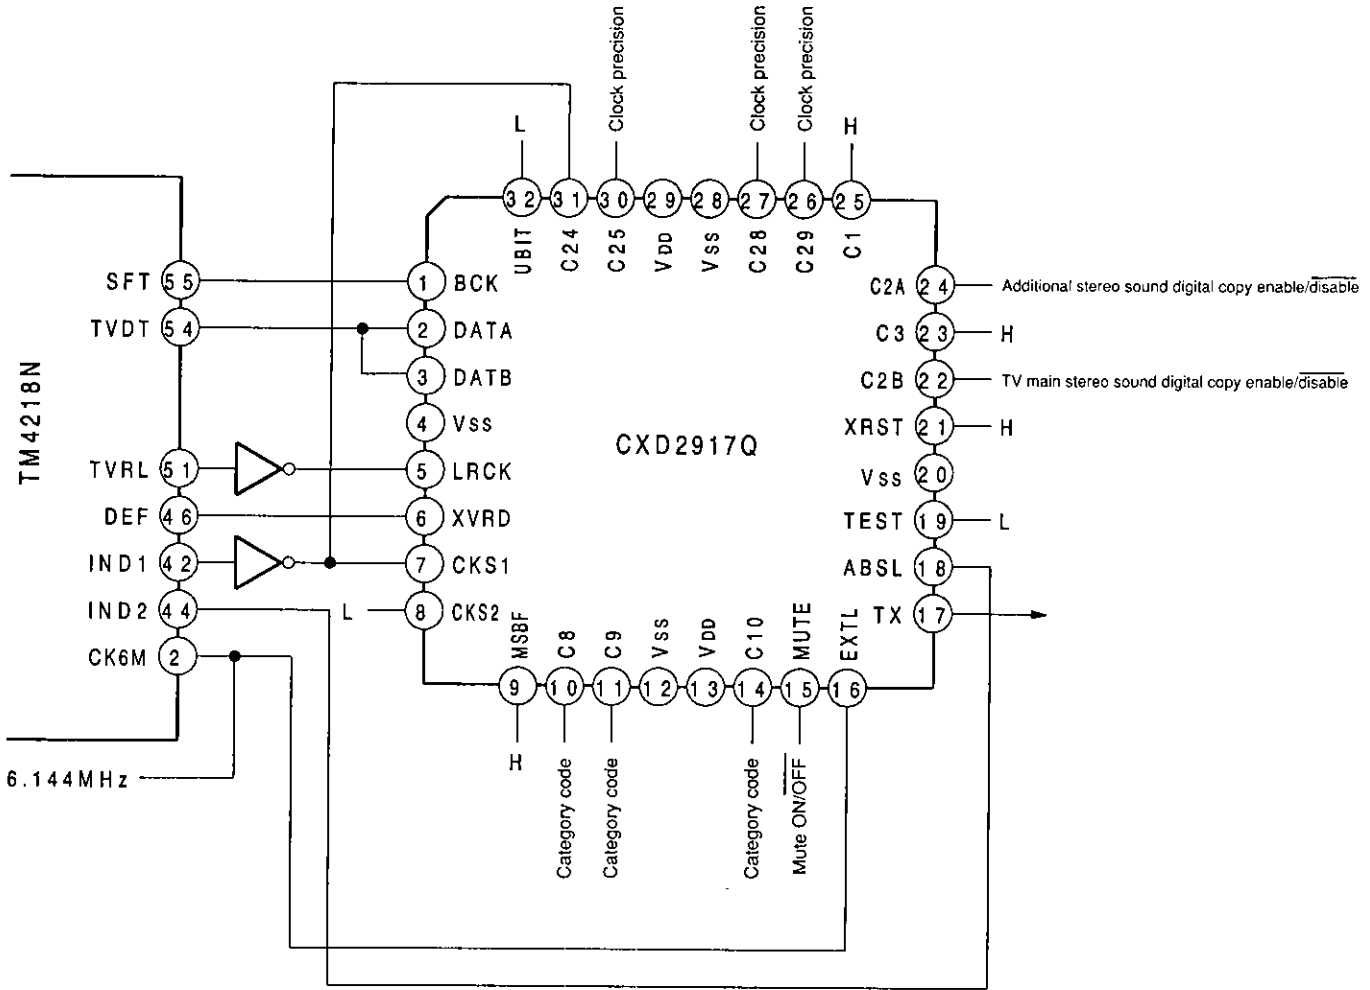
Clock precision
Clock precision
Clock precision
L
H
32 31 30 29 28 27 26 25
UBIT C24 C25 VDD VSS C28 C29 C1

TM4218N

SFT 55
TVDT 54
TVRL 51
DEF 46
IND1 42
IND2 44
CK6M 2

1 BCK
2 DATA
3 DATB
4 Vss
5 LRCK
6 XVRD
7 CKS1
L 8 CKS2

CXD2917Q

C2A 24 Additional stereo sound digital copy enable/$\overline{\text{disable}}$
C3 23 H
C2B 22 TV main stereo sound digital copy enable/$\overline{\text{disable}}$
XRST 21 H
Vss 20
TEST 19 L
ABSL 18
TX 17

MSBF C8 C9 VSS VDD C10 MUTE EXTL
9 10 11 12 13 14 15 16
H
Category code
Category code
Category code
Mute ON/$\overline{\text{OFF}}$

6.144MHz